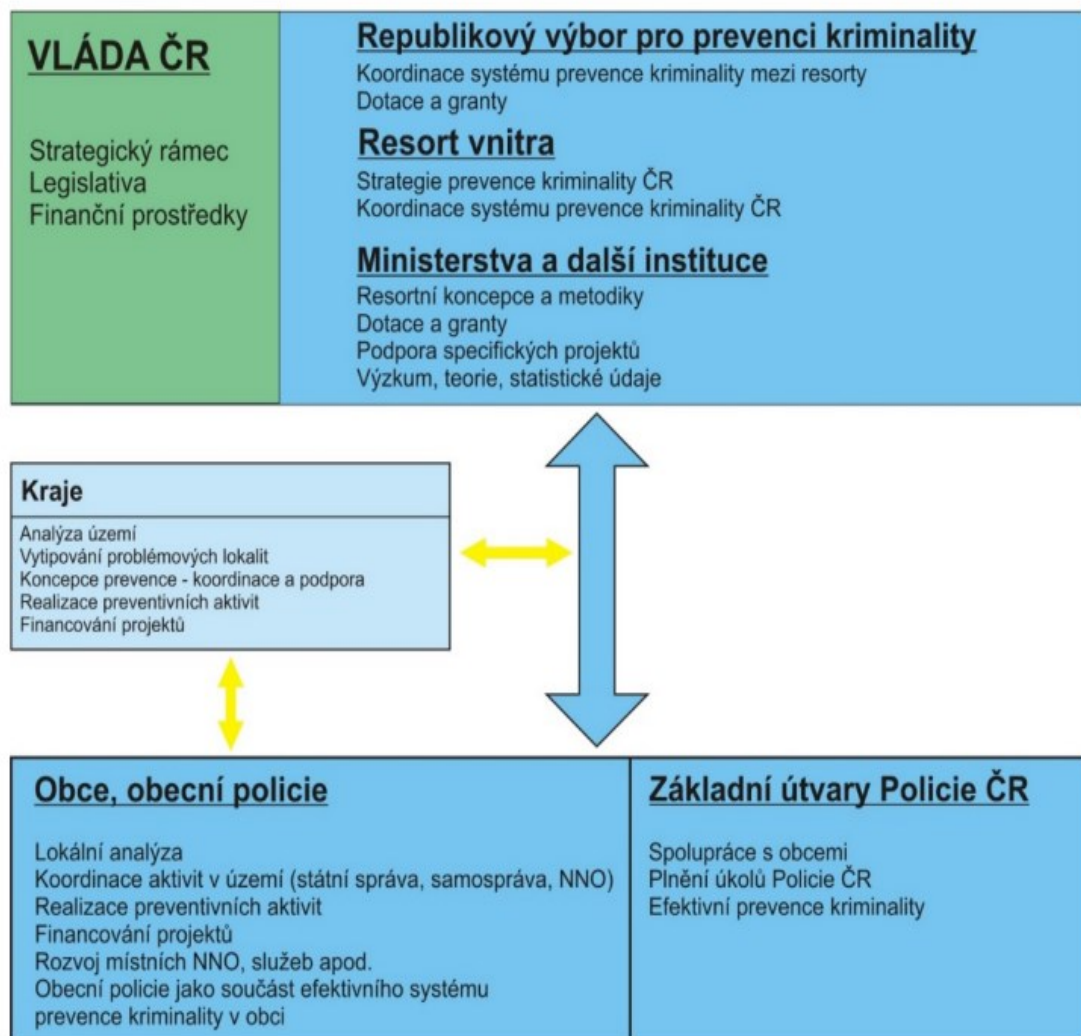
VLÁDA ČR

Strategický rámec
Legislativa
Finanční prostředky

Republikový výbor pro prevenci kriminality

Koordinace systému prevence kriminality mezi resorty
Dotace a granty

Resort vnitra

Strategie prevence kriminality ČR
Koordinace systému prevence kriminality ČR

Ministerstva a další instituce

Resortní koncepce a metodiky
Dotace a granty
Podpora specifických projektů
Výzkum, teorie, statistické údaje

Kraje

Analýza území
Vytipování problémových lokalit
Koncepce prevence - koordinace a podpora
Realizace preventivních aktivit
Financování projektů

Obce, obecní policie

Lokální analýza
Koordinace aktivit v území (státní správa, samospráva, NNO)
Realizace preventivních aktivit
Financování projektů
Rozvoj místních NNO, služeb apod.
Obecní policie jako součást efektivního systému prevence kriminality v obci

Základní útvary Policie ČR

Spolupráce s obcemi
Plnění úkolů Policie ČR
Efektivní prevence kriminality